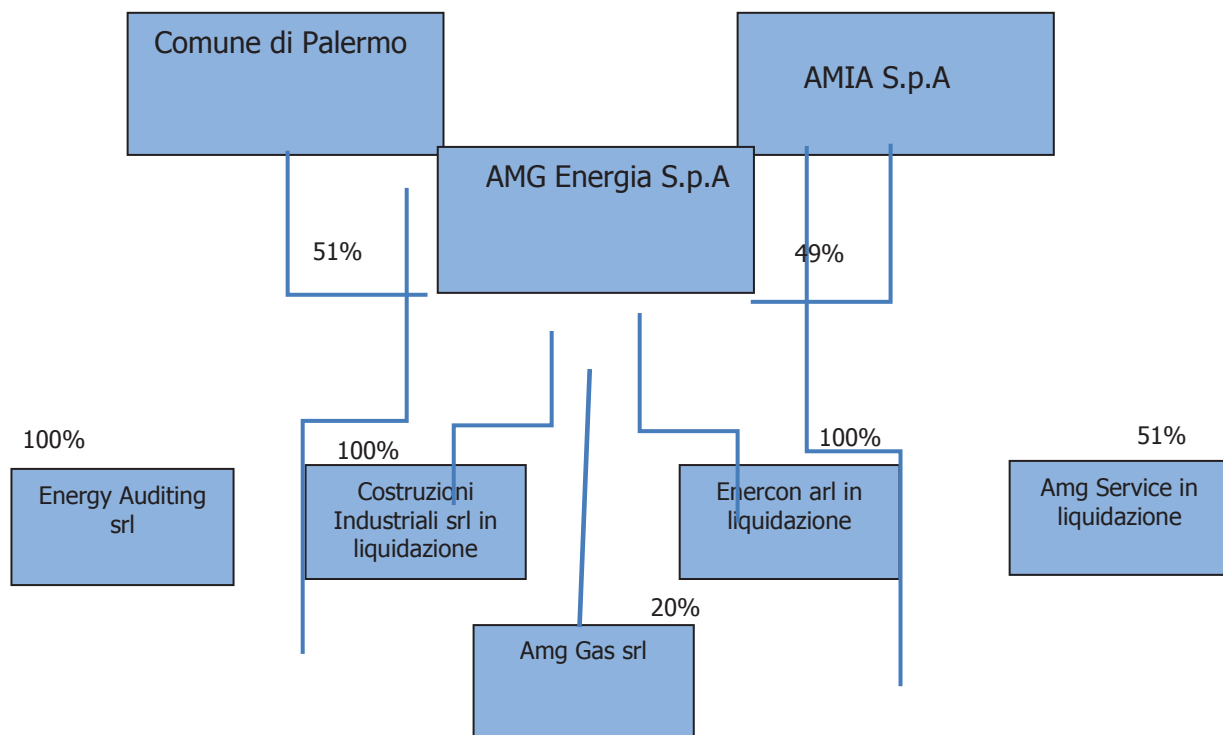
Comune di Palermo

AMIA S.p.A

AMG Energia S.p.A

51%

49%

100%

Energy Auditing srl

100%

Costruzioni Industriali srl in liquidazione

100%

Enercon arl in liquidazione

51%

Amg Service in liquidazione

20%

Amg Gas srl